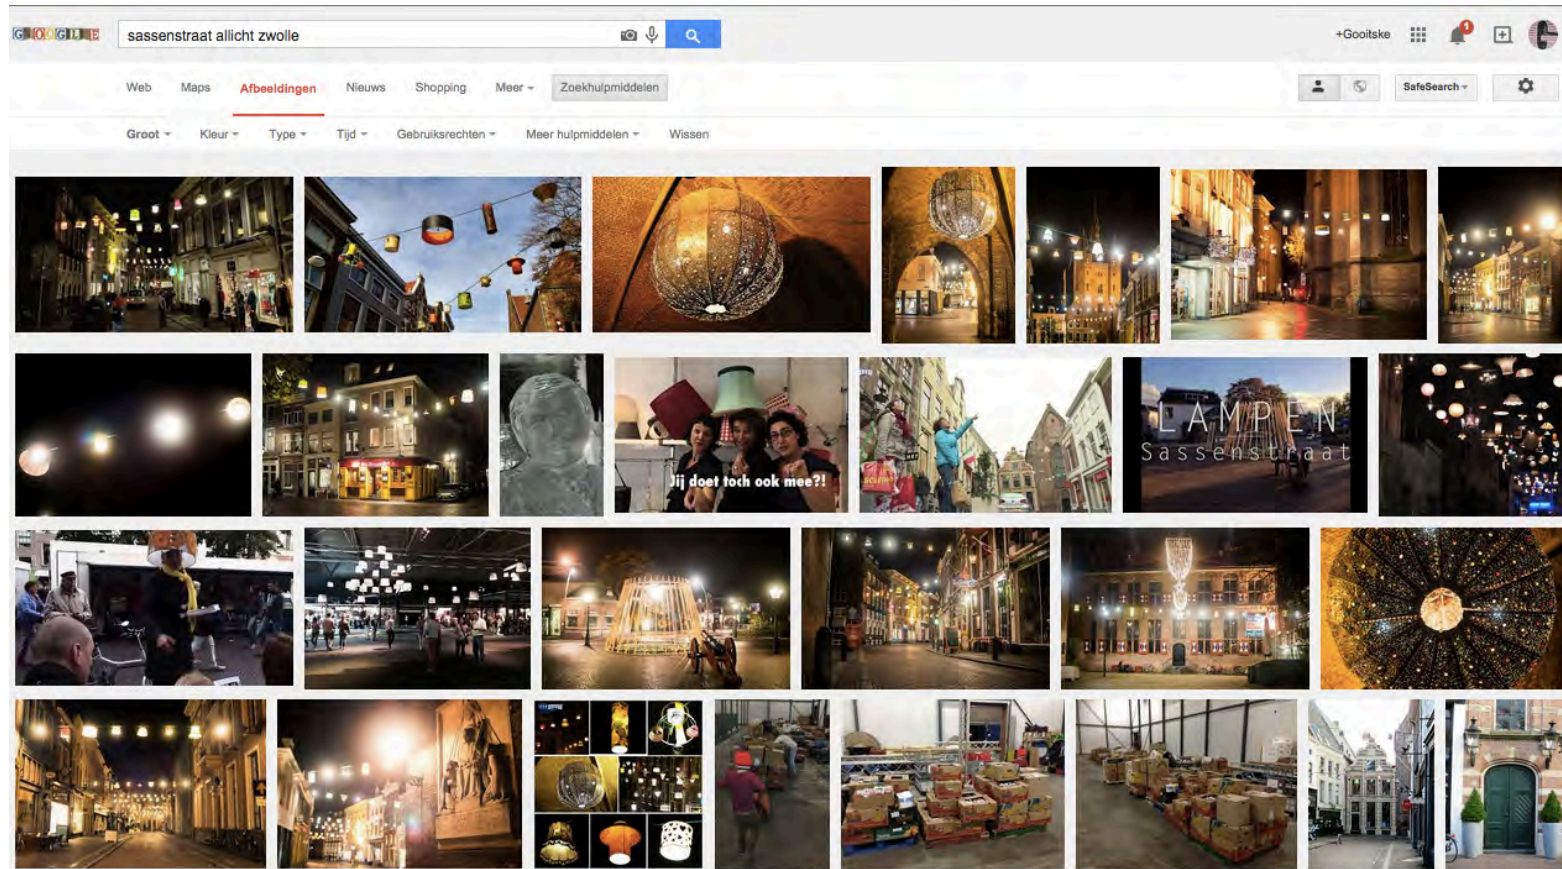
GOOGLE

sassenstraat allicht zwolle

+Gooitske

1

Web Maps Afbeeldingen Nieuws Shopping Meer Zoekhulpmiddelen

SafeSearch

Groot Kleur Type Tijd Gebruiksrechten Meer hulpmiddelen Wissen

Jij doet toch ook mee?!

LAMPEN
Sassenstraat